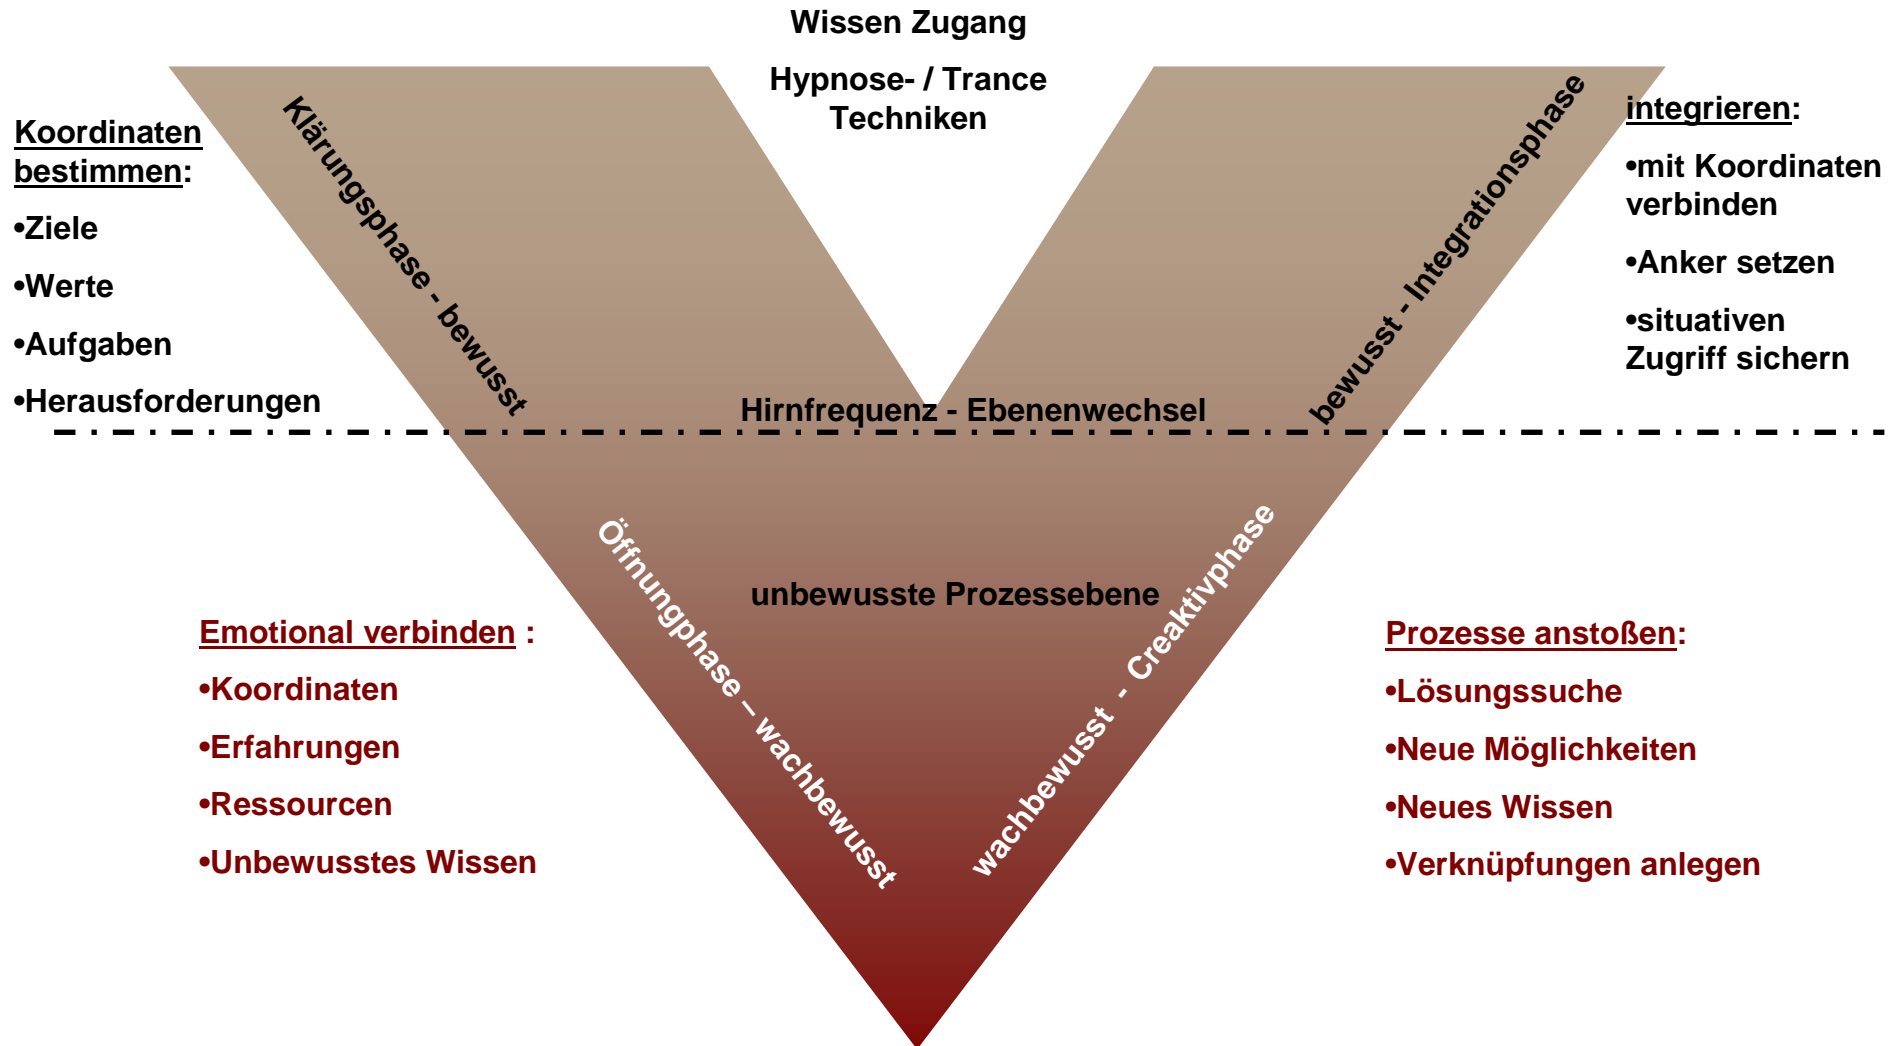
Wissen Zugang

Hypnose- / Trance Techniken

Koordinaten bestimmen:

•Ziele

•Werte

•Aufgaben

•Herausforderungen

Klärungsphase - bewusst

bewusst - Integrationsphase

integrieren:

•mit Koordinaten verbinden

•Anker setzen

•situativen Zugriff sichern

Hirnfrequenz - Ebenenwechsel

unbewusste Prozessebene

Öffnungphase – wachbewusst

wachbewusst - Creaktivphase

Emotional verbinden :

•Koordinaten

•Erfahrungen

•Ressourcen

•Unbewusstes Wissen

Prozesse anstoßen:

•Lösungssuche

•Neue Möglichkeiten

•Neues Wissen

•Verknüpfungen anlegen